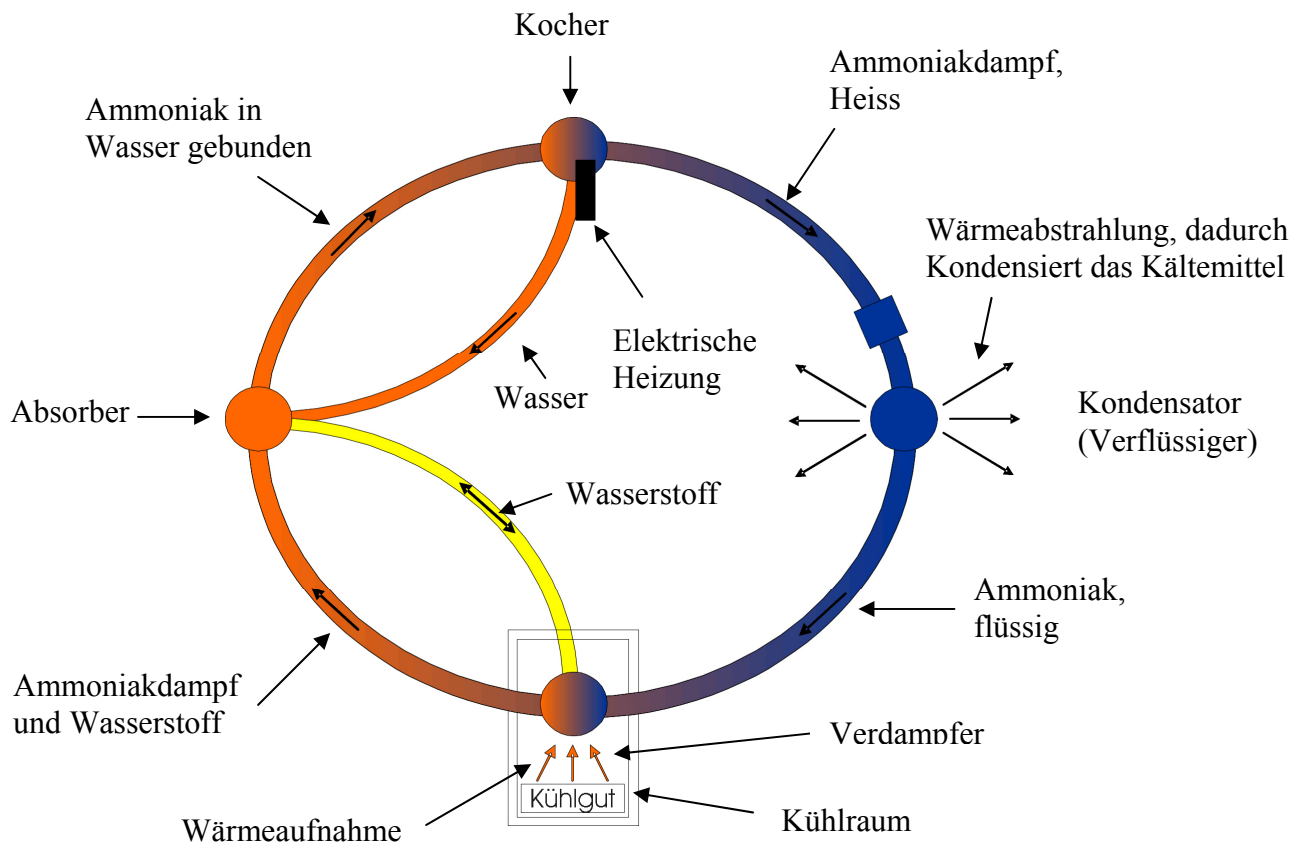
Kocher

Ammoniakdampf, Heiss

Ammoniak in Wasser gebunden

Wärmeabstrahlung, dadurch Kondensiert das Kältemittel

Elektrische Heizung

Wasser

Absorber

Kondensator (Verflüssiger)

Wasserstoff

Ammoniak, flüssig

Ammoniakdampf und Wasserstoff

Verdampfer

Kühlgut

Wärmeaufnahme

Kühlraum